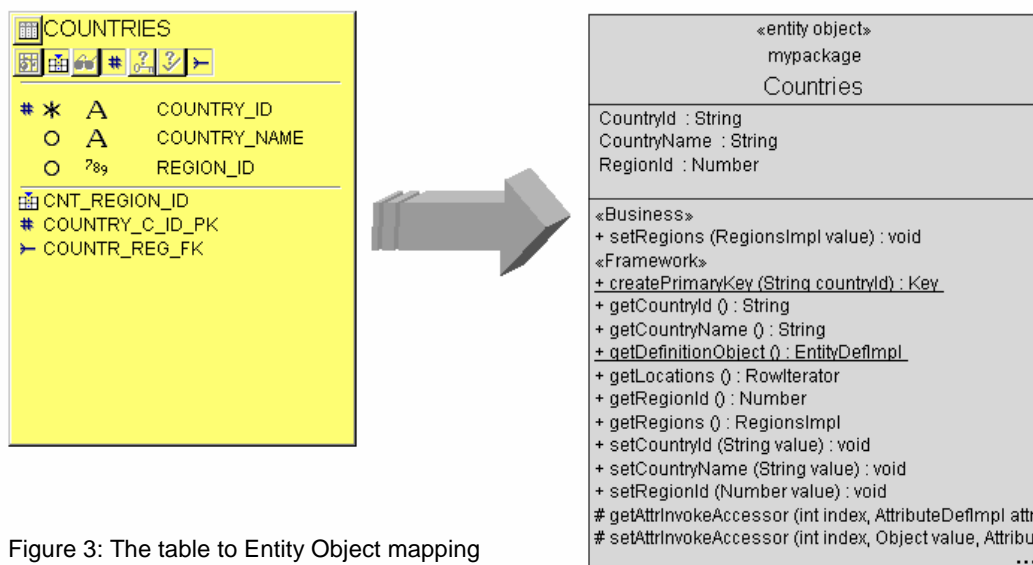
COUNTRIES

# * A COUNTRY_ID
O A COUNTRY_NAME
O 789 REGION_ID

CNT_REGION_ID
# COUNTRY_C_ID_PK
COUNTR_REG_FK

«entity object»
mypackage
Countries

CountryId : String
CountryName : String
RegionId : Number

«Business»
+ setRegions (RegionsImpl value) : void
«Framework»
+ createPrimaryKey (String countryId) : Key
+ getCountryId () : String
+ getCountryName () : String
+ getDefinitionObject () : EntityDefImpl
+ getLocations () : RowIterator
+ getRegionId () : Number
+ getRegions () : RegionsImpl
+ setCountryId (String value) : void
+ setCountryName (String value) : void
+ setRegionId (Number value) : void
# getAttrInvokeAccessor (int index, AttributeDefImpl attr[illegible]
# setAttrInvokeAccessor (int index, Object value, Attribu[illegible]
...

Figure 3: The table to Entity Object mapping